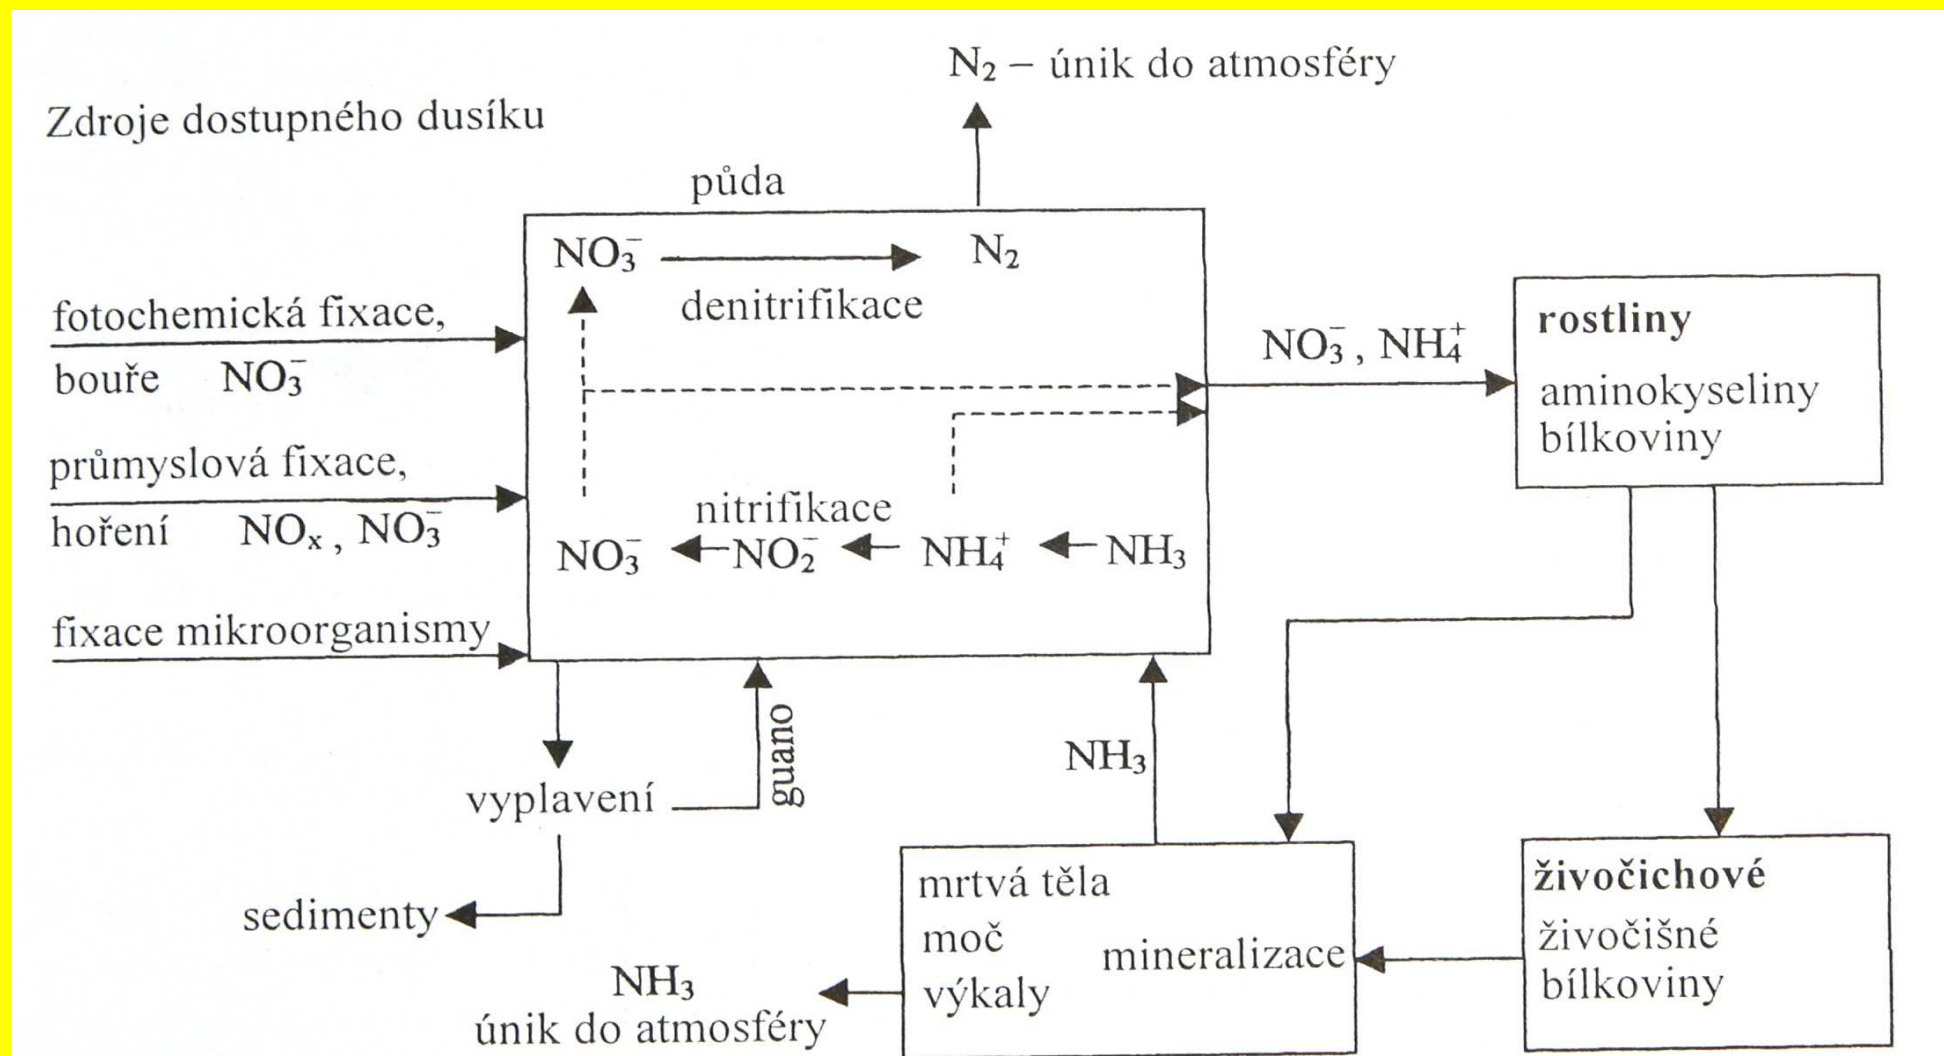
$N_2$ – únik do atmosféry

Zdroje dostupného dusíku

půda

$NO_3^-$ $N_2$

denitrifikace

fotochemická fixace, bouře $NO_3^-$

$NO_3^-$, $NH_4^+$

rostliny

aminokyseliny bílkoviny

průmyslová fixace, hoření $NO_x$, $NO_3^-$

nitrifikace

$NO_3^-$ $NO_2^-$ $NH_4^+$ $NH_3$

fixace mikroorganismy

guano

vyplavení

$NH_3$

sedimenty

mrtvá těla moč výkaly

mineralizace

živočichové

živočišné bílkoviny

$NH_3$ únik do atmosféry